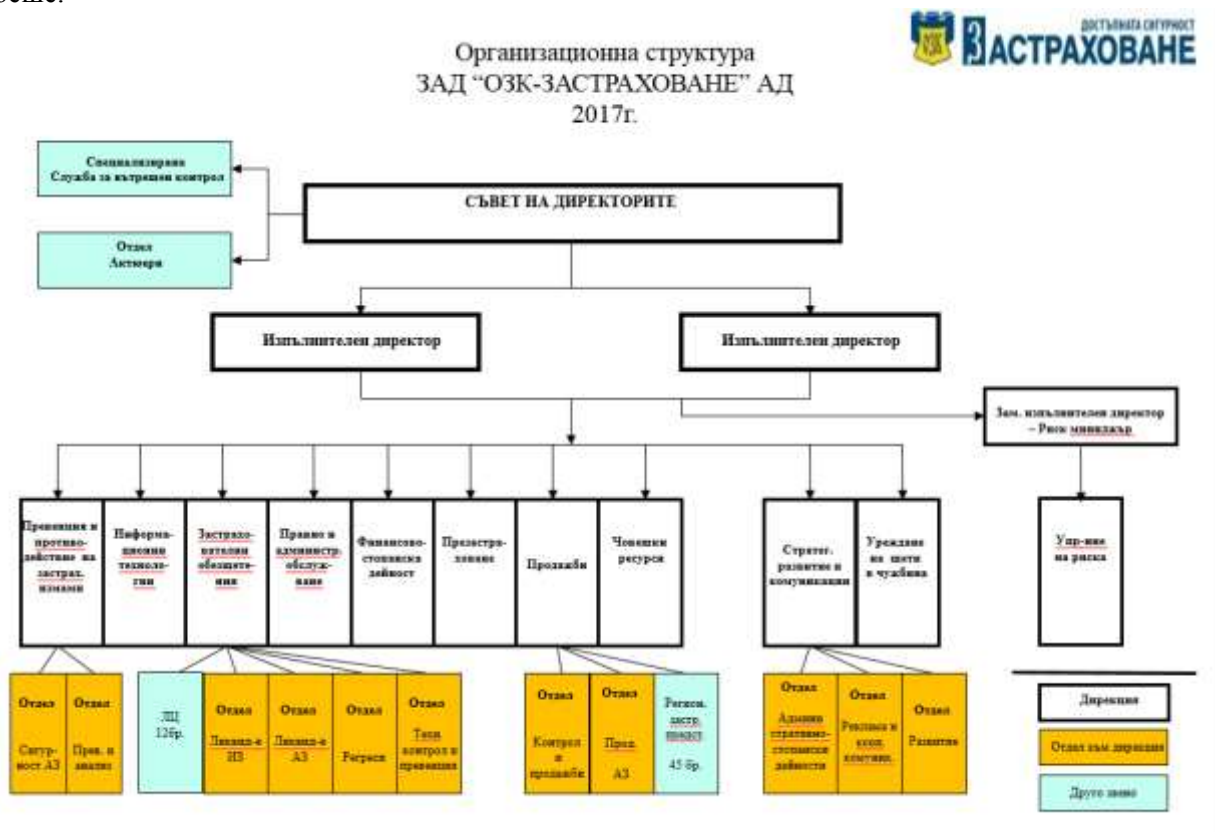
ДОСТЪПНАТА СИГУРНОСТ
ОЗК ЗАСТРАХОВАНЕ

Организационна структура
ЗАД "ОЗК-ЗАСТРАХОВАНЕ" АД
2017г.

Специализирана Служба за вътрешен контрол

Отдел Актюери

СЪВЕТ НА ДИРЕКТОРИТЕ

Изпълнителен директор

Изпълнителен директор

Зам. изпълнителен директор – Риск мениджър

Превенция и противодействие на застрах. измами

Информационни технологии

Застрахователни обезщетения

Правно и администр. обслужване

Финансово-стопанска дейност

Презастраховане

Продажби

Човешки ресурси

Стратег. развитие и комуникации

Уреждане на щети в чужбина

Упр-ние на риска

Отдел Сигурност АЗ

Отдел Прев. и анализ

ЛЦ 12бр.

Отдел Ликвид-е ИЗ

Отдел Ликвид-е АЗ

Отдел Регреси

Отдел Тех. контрол и превенция

Отдел Контрол и продажби

Отдел Прод. АЗ

Регион. застр. центрове 45 бр.

Отдел Админ. стратегическо-стопанска дейности

Отдел Реклама и комуникации

Отдел Развитие

Дирекция

Отдел към дирекция

Друго звено